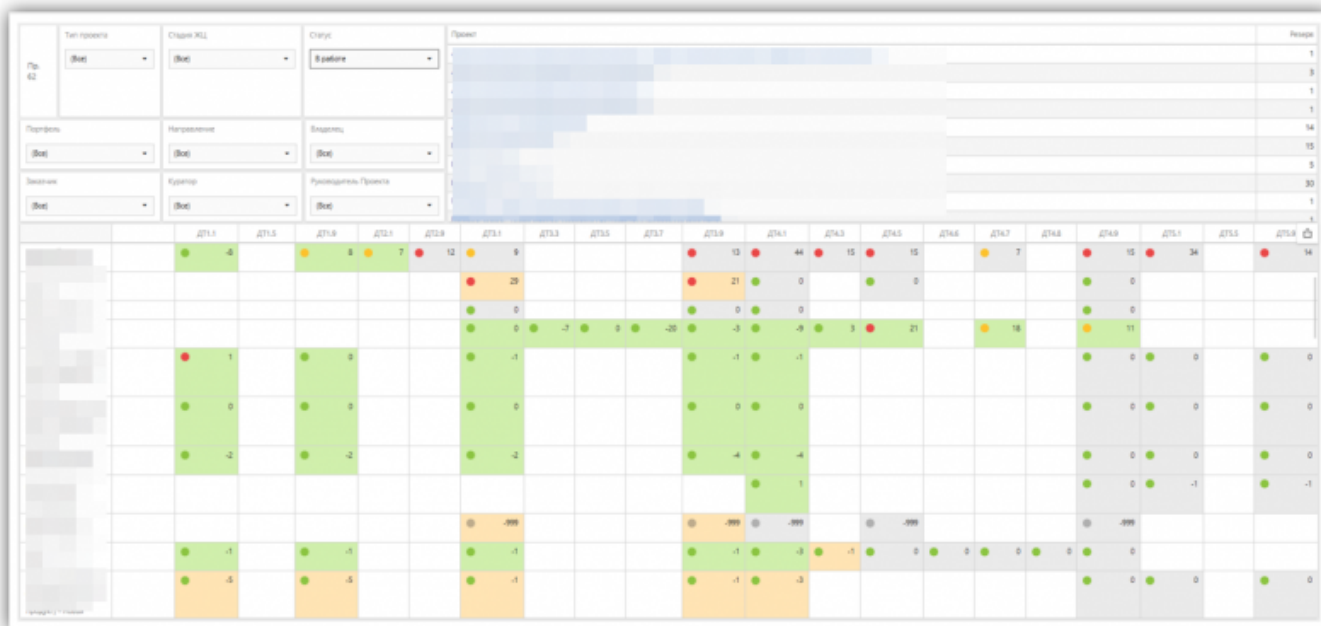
Пр. 62

Тип проекта
(Все)

Стадия ЖЦ
(Все)

Статус
В работе

Проект

Резерв
1
3
1
1
14
15
5
30
1
1

Портфель
(Все)

Направление
(Все)

Владелец
(Все)

Заказчик
(Все)

Куратор
(Все)

Руководитель Проекта
(Все)

| | | ДТ1.1 | ДТ1.5 | ДТ1.8 | ДТ2.1 | ДТ2.9 | ДТ3.1 | ДТ3.3 | ДТ3.5 | ДТ3.7 | ДТ3.9 | ДТ4.1 | ДТ4.3 | ДТ4.5 | ДТ4.6 | ДТ4.7 | ДТ4.8 | ДТ4.9 | ДТ5.1 | ДТ5.5 | ДТ5.8 |
|---|---|---|---|---|---|---|---|---|---|---|---|---|---|---|---|---|---|---|---|---|---|
| | | -8 | | 8 | 7 | 12 | 9 | | | | 13 | 44 | 15 | 15 | | 7 | | 15 | 34 | | 14 |
| | | | | | | | 29 | | | | 21 | 0 | | 0 | | | | 0 | | | |
| | | | | | | | 0 | | | | 0 | 0 | | | | | | 0 | | | |
| | | | | | | | 0 | -7 | 0 | -20 | -3 | -9 | 3 | 21 | | 18 | | 11 | | | |
| | | 1 | | 0 | | | -1 | | | | -1 | -1 | | | | | | 0 | 0 | | 0 |
| | | 0 | | 0 | | | 0 | | | | 0 | 0 | | | | | | 0 | 0 | | 0 |
| | | -2 | | -2 | | | -2 | | | | -4 | -4 | | | | | | 0 | 0 | | 0 |
| | | | | | | | | | | | | 1 | | | | | | 0 | -1 | | -1 |
| | | | | | | | -999 | | | | -999 | -999 | | -999 | | | | -999 | | | |
| | | -1 | | -1 | | | -1 | | | | -1 | -3 | -1 | 0 | 0 | 0 | 0 | 0 | | | |
| | | -5 | | -5 | | | -1 | | | | -1 | -3 | | | | | | 0 | 0 | | 0 |